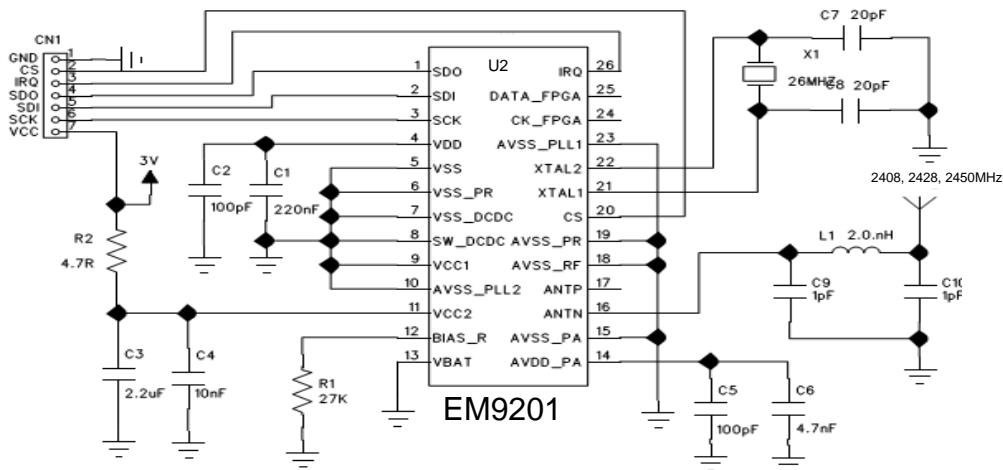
CN1
GND 1
CS 2
IRQ 3
SDO 4
SDI 5
SCK 6
VCC 7

3V

R2
4.7R

C3
2.2uF

C4
10nF

C2
100pF

C1
220nF

R1
27K

U2

1 SDO
2 SDI
3 SCK
4 VDD
5 VSS
6 VSS_PR
7 VSS_DCDC
8 SW_DCDC
9 VCC1
10 AVSS_PLL2
11 VCC2
12 BIAS_R
13 VBAT

IRQ 26
DATA_FPGA 25
CK_FPGA 24
AVSS_PLL1 23
XTAL2 22
XTAL1 21
CS 20
AVSS_PR 19
AVSS_RF 18
ANTP 17
ANTN 16
AVSS_PA 15
AVDD_PA 14

EM9201

C7 20pF
X1
26MHz
C8 20pF

2408, 2428, 2450MHz

L1 2.0.nH

C9
1pF

C10
1pF

C5
100pF

C6
4.7nF